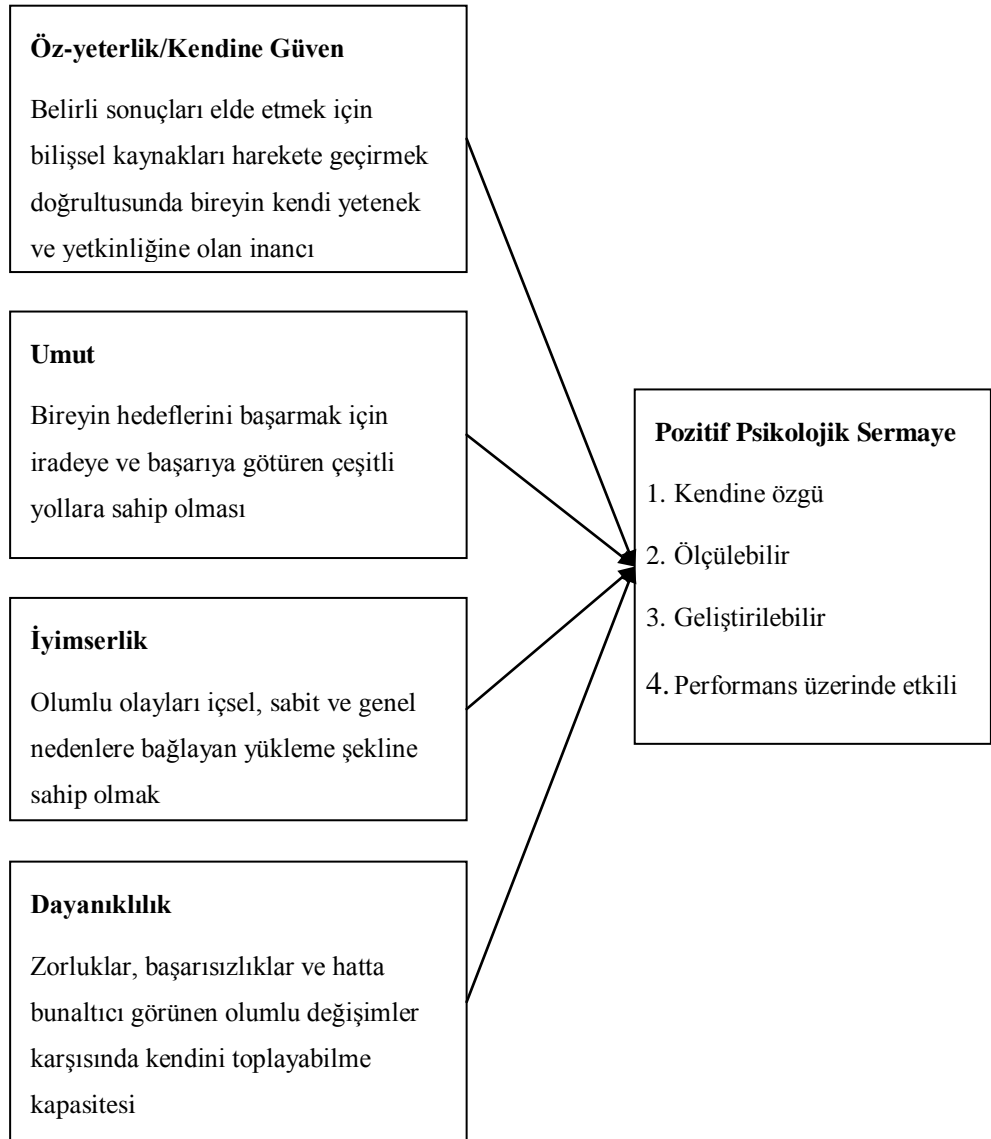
**Öz-yeterlik/Kendine Güven**

Belirli sonuçları elde etmek için bilişsel kaynakları harekete geçirmek doğrultusunda bireyin kendi yetenek ve yetkinliğine olan inancı

**Umut**

Bireyin hedeflerini başarmak için iradeye ve başarıya götüren çeşitli yollara sahip olması

**İyimserlik**

Olumlu olayları içsel, sabit ve genel nedenlere bağlayan yükleme şekline sahip olmak

**Dayanıklılık**

Zorluklar, başarısızlıklar ve hatta bunaltıcı görünen olumlu değişimler karşısında kendini toplayabilme kapasitesi

**Pozitif Psikolojik Sermaye**

1. Kendine özgü
2. Ölçülebilir
3. Geliştirilebilir
4. Performans üzerinde etkili